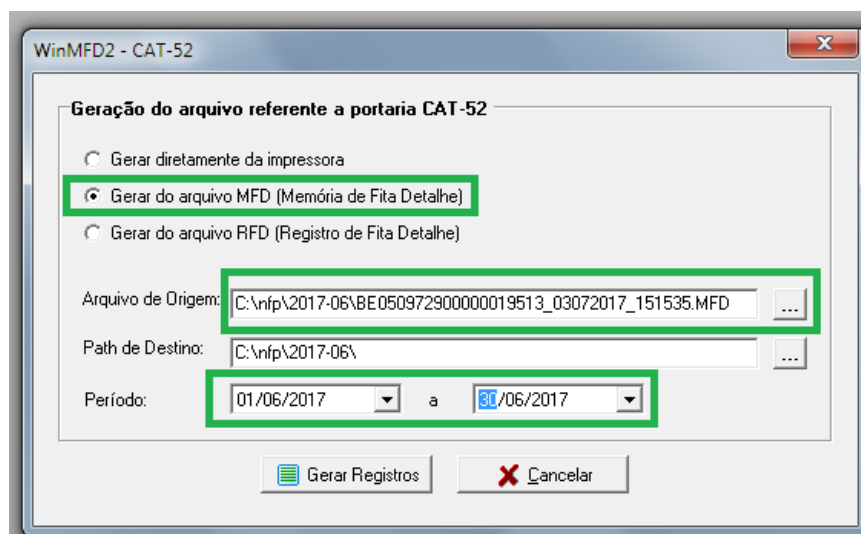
WinMFD2 - CAT-52

Geração do arquivo referente a portaria CAT-52

Gerar diretamente da impressora

Gerar do arquivo MFD (Memória de Fita Detalhe)

Gerar do arquivo RFD (Registro de Fita Detalhe)

Arquivo de Origem: C:\nfp\2017-06\BE050972900000019513_03072017_151535.MFD ...

Path de Destino: C:\nfp\2017-06\ ...

Período: 01/06/2017 a 30/06/2017

Gerar Registros

Cancelar